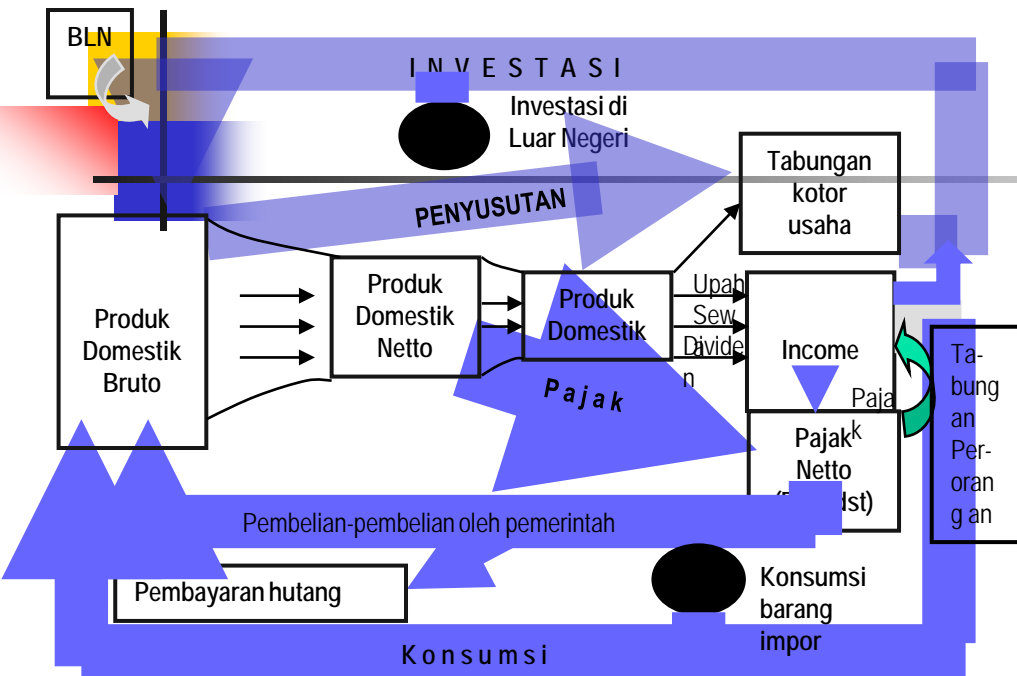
BLN

I N V E S T A S I

Investasi di Luar Negeri

Tabungan kotor usaha

PENYUSUTAN

Produk Domestik Bruto

Produk Domestik Netto

Produk Domestik

Upah
Sew
Divide
a
n

Income

P a j a k

Paja
k

Pajak Netto
([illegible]dst)

Ta-
bung
an
Per-
oran
g an

Pembelian-pembelian oleh pemerintah

Pembayaran hutang

Konsumsi barang impor

K o n s u m s i